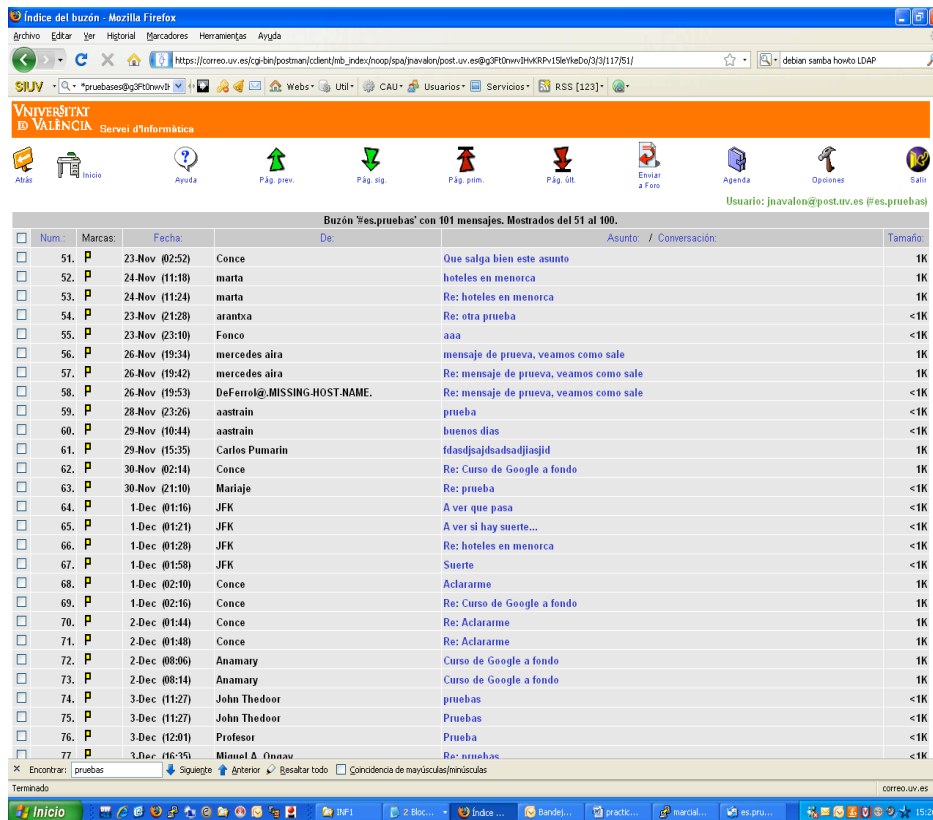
Índice del buzón - Mozilla Firefox

Archivo Editar Ver Historial Marcadores Herramientas Ayuda

https://correo.uv.es/cgi-bin/postman/cclient/mb_index/noop/spa/jnavalon/post.uv.es@g3Ft0nwvIHvKRPv15leYkeDo/3/3/117/51/

debian samba howto LDAP

SIUV *pruebases@g3Ft0nwvIt Webs Util CAU Usuarios Servicios RSS [123]

VNIVERSITAT DE VALÈNCIA Servei d'Informàtica

Atrás Inicio Ayuda Pág. prev. Pág. sig. Pág. prim. Pág. últ. Enviar a Foro Agenda Opciones Salir

Usuario: jnavalon@post.uv.es (#es.pruebas)

Buzón '#es.pruebas' con 101 mensajes. Mostrados del 51 al 100.

| | Num.: | Marcas: | Fecha: | De: | Asunto: / Conversación: | Tamaño: |
|---|---|---|---|---|---|---|
| | 51. | P | 23-Nov (02:52) | Conce | Que salga bien este asunto | 1K |
| | 52. | P | 24-Nov (11:18) | marta | hoteles en menorca | 1K |
| | 53. | P | 24-Nov (11:24) | marta | Re: hoteles en menorca | 1K |
| | 54. | P | 23-Nov (21:28) | arantxa | Re: otra prueba | <1K |
| | 55. | P | 23-Nov (23:10) | Fonco | aaa | <1K |
| | 56. | P | 26-Nov (19:34) | mercedes aira | mensaje de prueva, veamos como sale | 1K |
| | 57. | P | 26-Nov (19:42) | mercedes aira | Re: mensaje de prueva, veamos como sale | <1K |
| | 58. | P | 26-Nov (19:53) | DeFerrol@.MISSING-HOST-NAME. | Re: mensaje de prueva, veamos como sale | <1K |
| | 59. | P | 28-Nov (23:26) | aastrain | prueba | <1K |
| | 60. | P | 29-Nov (10:44) | aastrain | buenos dias | <1K |
| | 61. | P | 29-Nov (15:35) | Carlos Pumarin | fdasdjsajdsadsadjiasjid | 1K |
| | 62. | P | 30-Nov (02:14) | Conce | Re: Curso de Google a fondo | 1K |
| | 63. | P | 30-Nov (21:10) | Mariaje | Re: prueba | <1K |
| | 64. | P | 1-Dec (01:16) | JFK | A ver que pasa | <1K |
| | 65. | P | 1-Dec (01:21) | JFK | A ver si hay suerte... | <1K |
| | 66. | P | 1-Dec (01:28) | JFK | Re: hoteles en menorca | <1K |
| | 67. | P | 1-Dec (01:58) | JFK | Suerte | <1K |
| | 68. | P | 1-Dec (02:10) | Conce | Aclararme | 1K |
| | 69. | P | 1-Dec (02:16) | Conce | Re: Curso de Google a fondo | 1K |
| | 70. | P | 2-Dec (01:44) | Conce | Re: Aclararme | 1K |
| | 71. | P | 2-Dec (01:48) | Conce | Re: Aclararme | 1K |
| | 72. | P | 2-Dec (08:06) | Anamary | Curso de Google a fondo | 1K |
| | 73. | P | 2-Dec (08:14) | Anamary | Curso de Google a fondo | 1K |
| | 74. | P | 3-Dec (11:27) | John Thedoor | pruebas | <1K |
| | 75. | P | 3-Dec (11:27) | John Thedoor | Pruebas | <1K |
| | 76. | P | 3-Dec (12:01) | Profesor | Prueba | <1K |
| | 77. | P | 3-Dec (16:35) | Miguel A. Ongay | Re: pruebas | <1K |

Encontrar: pruebas Siguiente Anterior Resaltar todo Coincidencia de mayúsculas/minúsculas

Terminado correo.uv.es

Inicio INF1 2 Bloc... Índice ... Bandej... practic... marcial... es.pru... 15:2